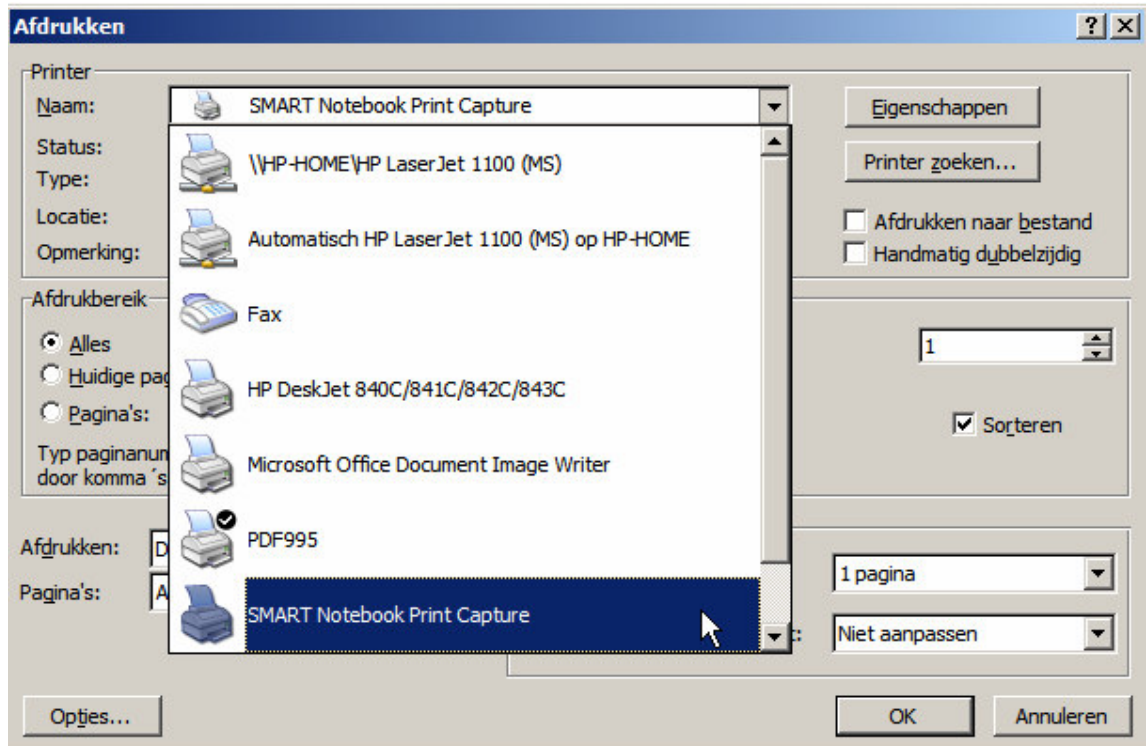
Afdrukken

?

X

Printer

Naam:

SMART Notebook Print Capture

Status:

Type:

Locatie:

Opmerking:

\\HP-HOME\HP LaserJet 1100 (MS)

Automatisch HP LaserJet 1100 (MS) op HP-HOME

Fax

HP DeskJet 840C/841C/842C/843C

Microsoft Office Document Image Writer

PDF995

SMART Notebook Print Capture

Eigenschappen

Printer zoeken...

Afdrukken naar bestand

Handmatig dubbelzijdig

Afdrukbereik

Alles

Huidige pag

Pagina's:

Typ paginanum door komma´s

1

Sorteren

Afdrukken:

D

Pagina's:

A

1 pagina

:

Niet aanpassen

Opties...

OK

Annuleren